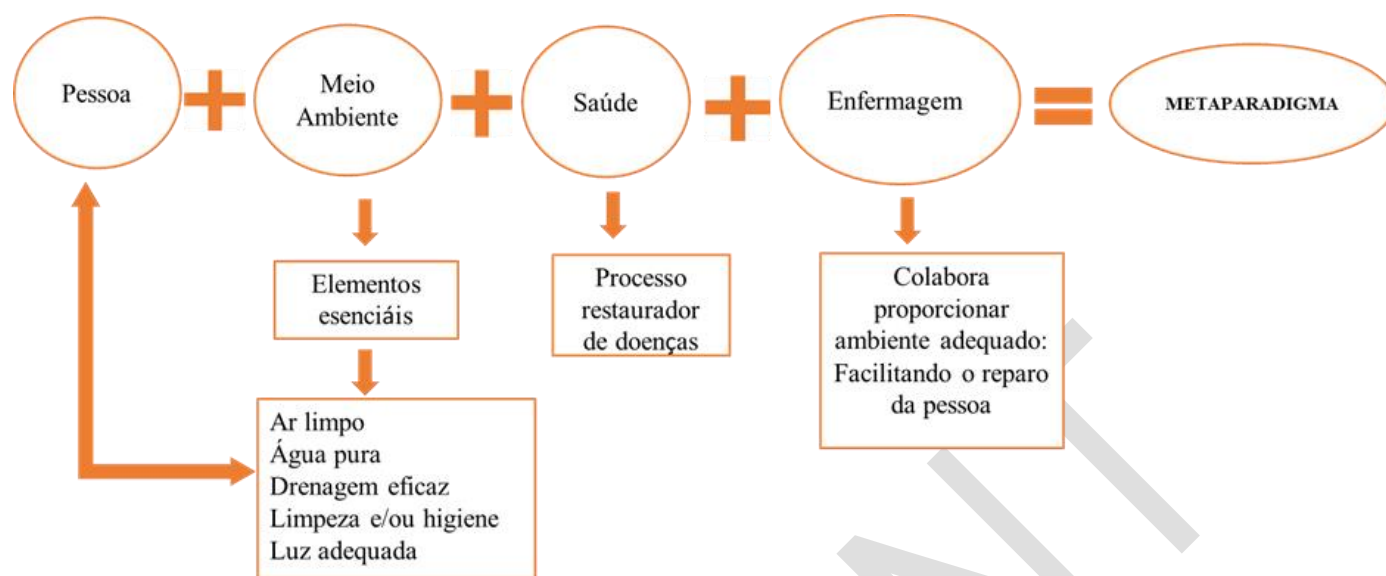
Pessoa + Meio Ambiente + Saúde + Enfermagem = METAPARADIGMA

Elementos esenciáis

Ar limpo
Água pura
Drenagem eficaz
Limpeza e/ou higiene
Luz adequada

Processo restaurador de doenças

Colabora proporcionar ambiente adequado: Facilitando o reparo da pessoa